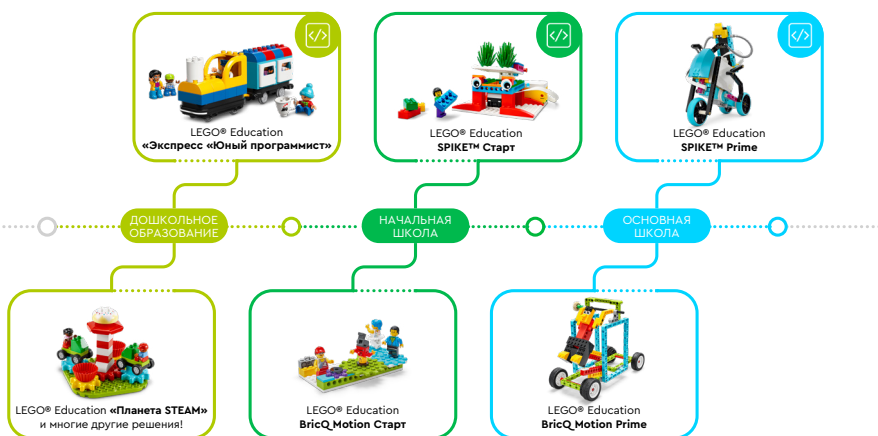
LEGO® Education
«Экспресс «Юный программист»

LEGO® Education
SPIKE™ Старт

LEGO® Education
SPIKE™ Prime

ДОШКОЛЬНОЕ ОБРАЗОВАНИЕ

НАЧАЛЬНАЯ ШКОЛА

ОСНОВНАЯ ШКОЛА

LEGO® Education «Планета STEAM»
и многие другие решения!

LEGO® Education
BricQ Motion Старт

LEGO® Education
BricQ Motion Prime